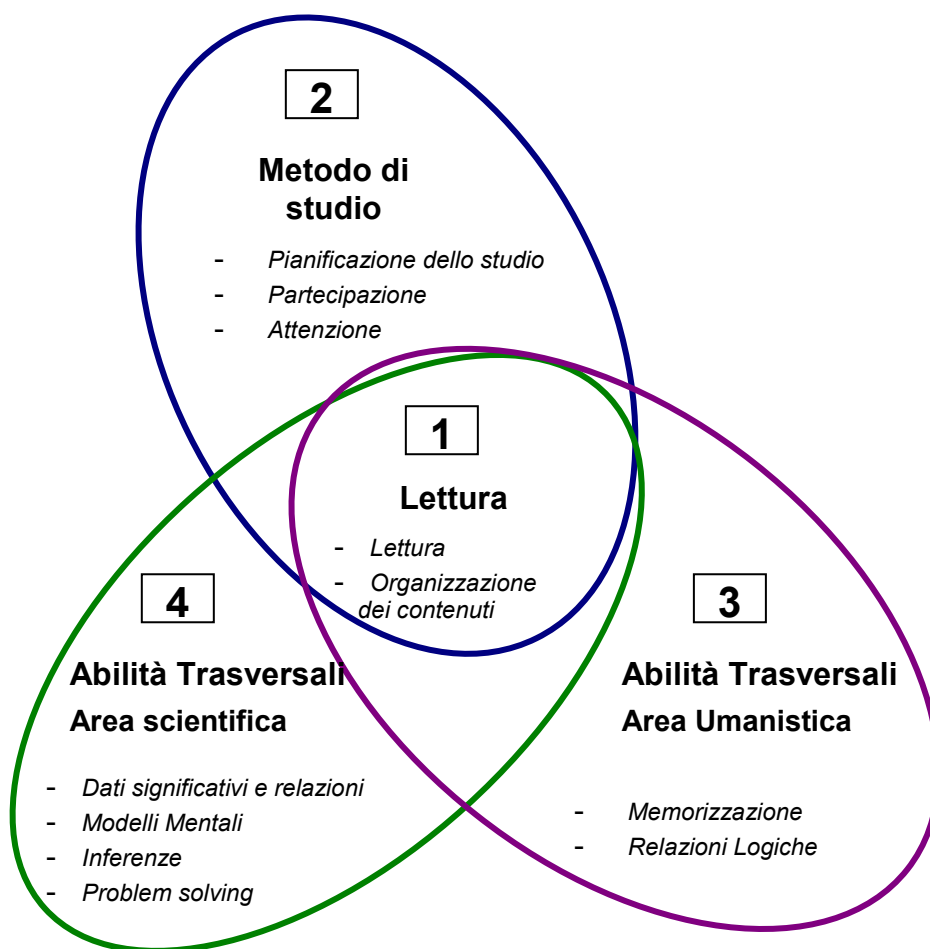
2

Metodo di studio

- Pianificazione dello studio
- Partecipazione
- Attenzione

1

Lettura

- Lettura
- Organizzazione dei contenuti

4

Abilità Trasversali
Area scientifica

- Dati significativi e relazioni
- Modelli Mentali
- Inferenze
- Problem solving

3

Abilità Trasversali
Area Umanistica

- Memorizzazione
- Relazioni Logiche